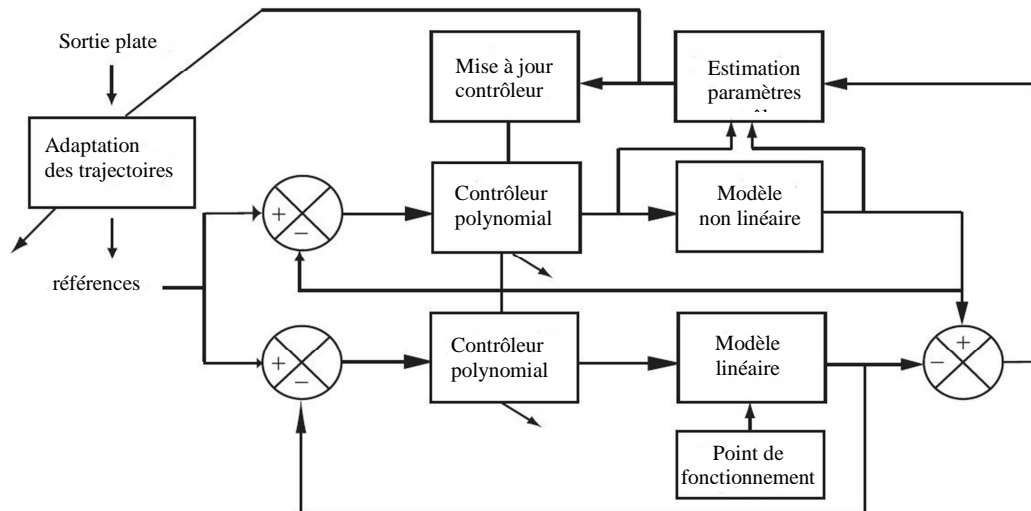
Sortie plate

Adaptation des trajectoires

références

Mise à jour contrôleur

Estimation paramètres

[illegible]

+
−

Contrôleur polynomial

Modèle non linéaire

+
−

Contrôleur polynomial

Modèle linéaire

Point de fonctionnement

−
+